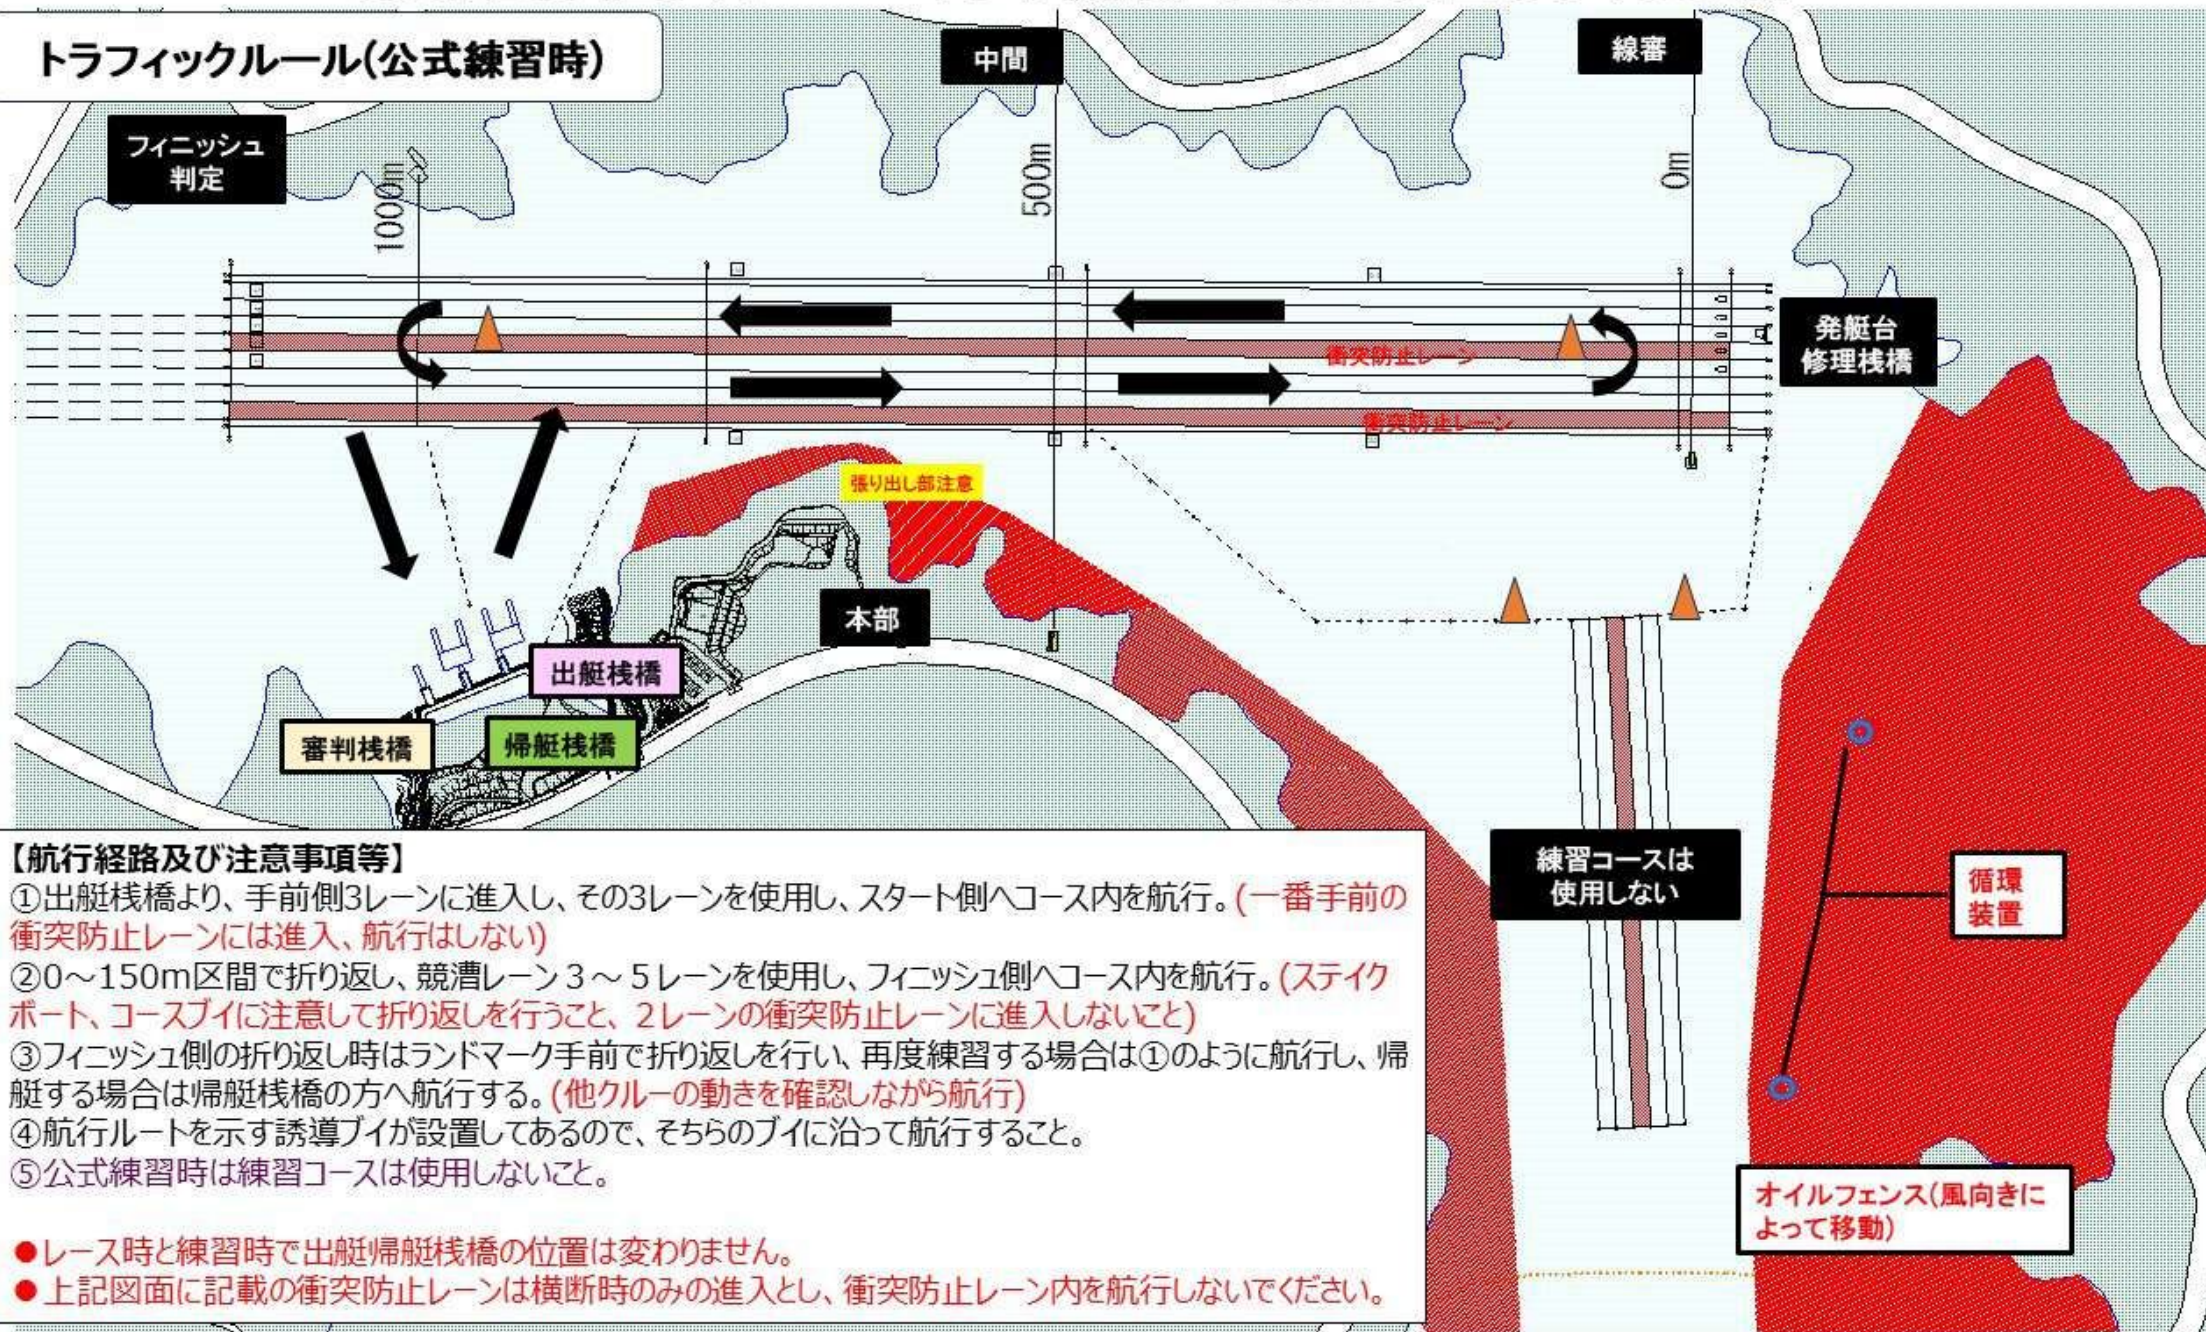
トラフィックルール(公式練習時)

中間

線審

フィニッシュ判定

1000m

500m

0m

発艇台
修理桟橋

衝突防止レーン

衝突防止レーン

張り出し部注意

本部

出艇桟橋

審判桟橋

帰艇桟橋

練習コースは使用しない

循環装置

オイルフェンス(風向きによって移動)

【航行経路及び注意事項等】
①出艇桟橋より、手前側3レーンに進入し、その3レーンを使用し、スタート側へコース内を航行。(一番手前の衝突防止レーンには進入、航行はしない)
②0～150m区間で折り返し、競漕レーン３～５レーンを使用し、フィニッシュ側へコース内を航行。(ステイクボート、コースブイに注意して折り返しを行うこと、２レーンの衝突防止レーンに進入しないこと)
③フィニッシュ側の折り返し時はランドマーク手前で折り返しを行い、再度練習する場合は①のように航行し、帰艇する場合は帰艇桟橋の方へ航行する。(他クルーの動きを確認しながら航行)
④航行ルートを示す誘導ブイが設置してあるので、そちらのブイに沿って航行すること。
⑤公式練習時は練習コースは使用しないこと。

●レース時と練習時で出艇帰艇桟橋の位置は変わりません。
●上記図面に記載の衝突防止レーンは横断時のみの進入とし、衝突防止レーン内を航行しないでください。